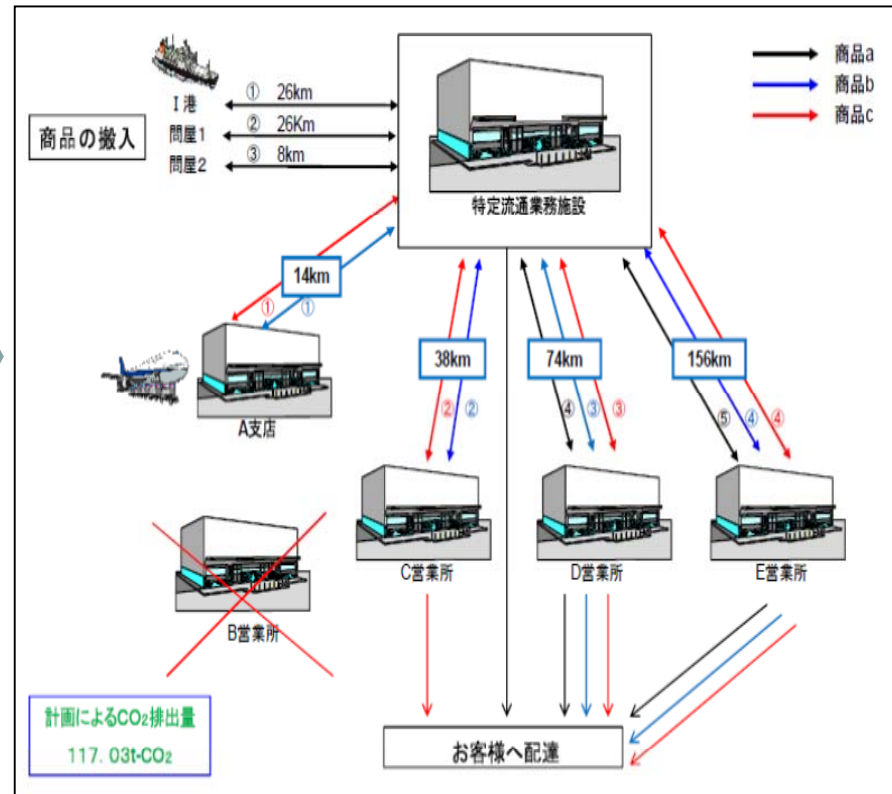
商品a
商品b
商品c

商品の搬入

I港 ① 26km
問屋1 ② 26Km
問屋2 ③ 8km

特定流通業務施設

14km
① ①
A支店

38km
② ②
C営業所

74km
④ ③ ③
D営業所

156km
⑤ ④ ④
E営業所

B営業所

計画によるCO₂排出量
117．03t-CO₂

お客様へ配達